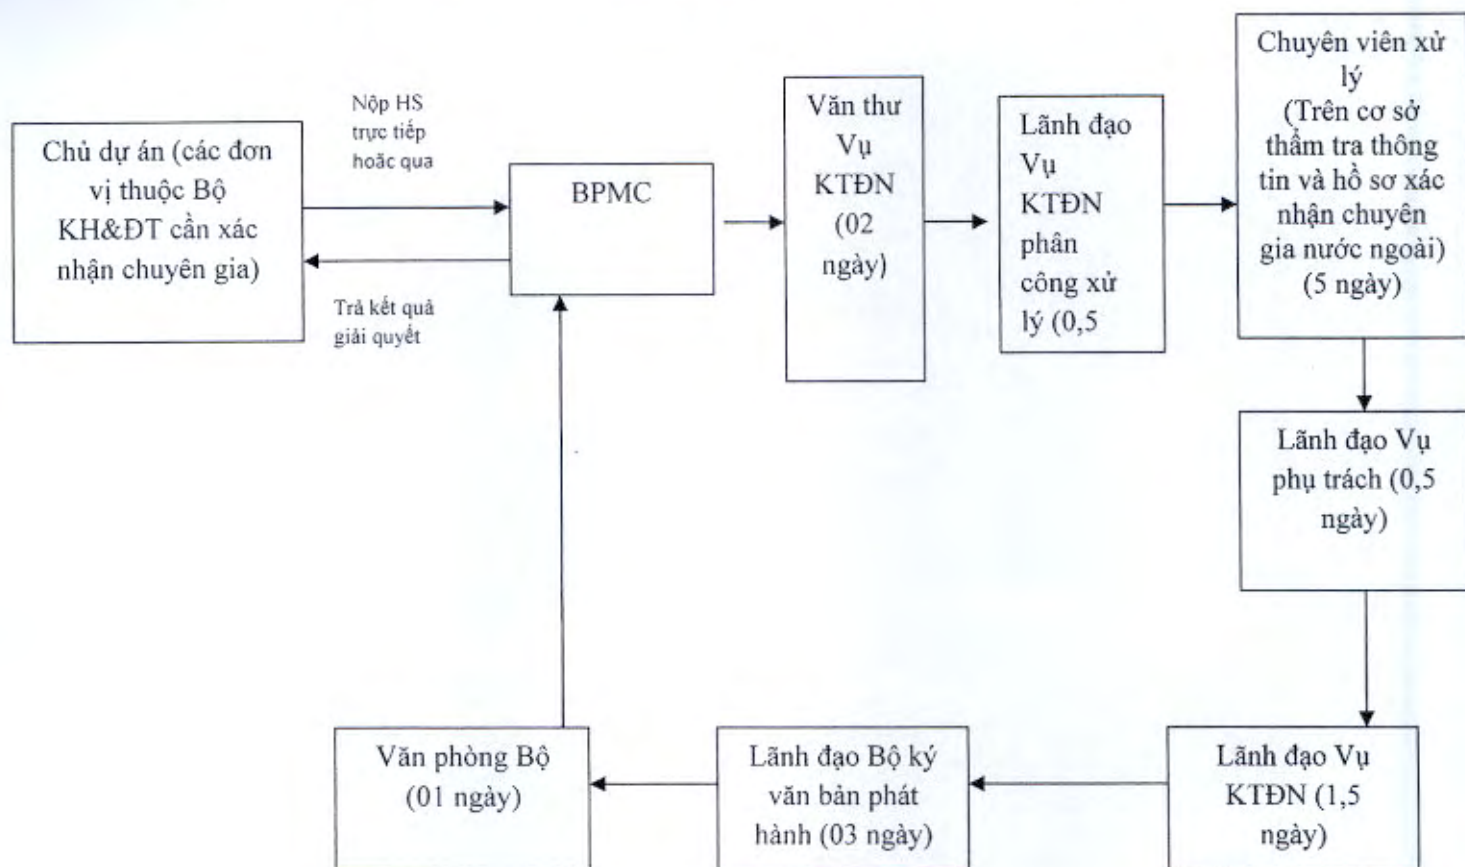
Chủ dự án (các đơn vị thuộc Bộ KH&ĐT cần xác nhận chuyên gia)

Nộp HS trực tiếp hoặc qua

Trả kết quả giải quyết

BPMC

Văn thư Vụ KTĐN (02 ngày)

Lãnh đạo Vụ KTĐN phân công xử lý (0,5

Chuyên viên xử lý (Trên cơ sở thẩm tra thông tin và hồ sơ xác nhận chuyên gia nước ngoài) (5 ngày)

Lãnh đạo Vụ phụ trách (0,5 ngày)

Lãnh đạo Vụ KTĐN (1,5 ngày)

Lãnh đạo Bộ ký văn bản phát hành (03 ngày)

Văn phòng Bộ (01 ngày)